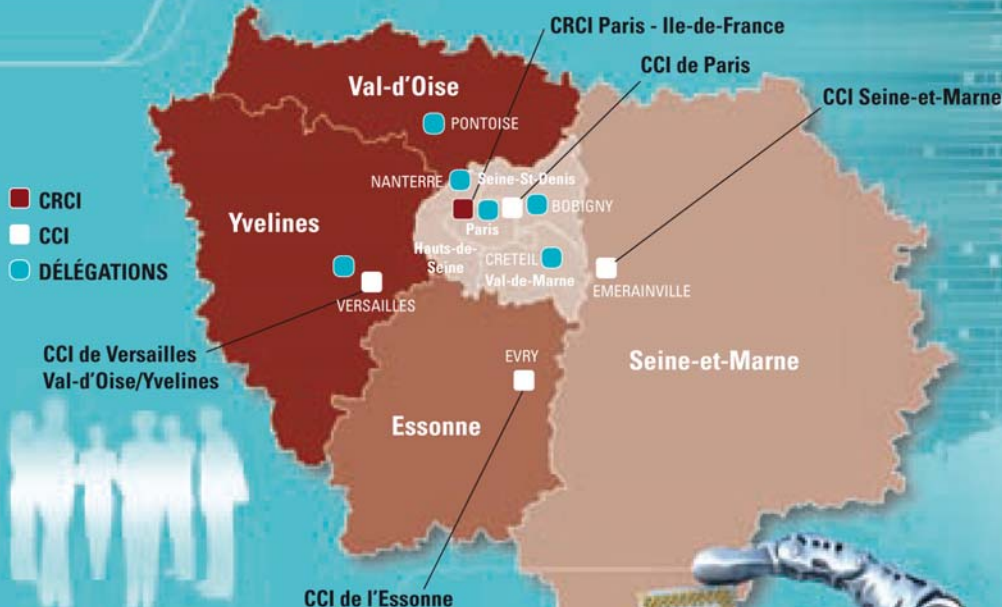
CRCI Paris - Ile-de-France

CCI de Paris

CCI Seine-et-Marne

Val-d'Oise

PONTOISE

CRCI

CCI

DÉLEGATIONS

NANTERRE

Seine-St-Denis

BOBIGNY

Paris

Yvelines

Hauts-de-Seine

CRETEIL

Val-de-Marne

EMERAINVILLE

VERSAILLES

CCI de Versailles Val-d'Oise/Yvelines

EVRY

Seine-et-Marne

Essonne

CCI de l'Essonne